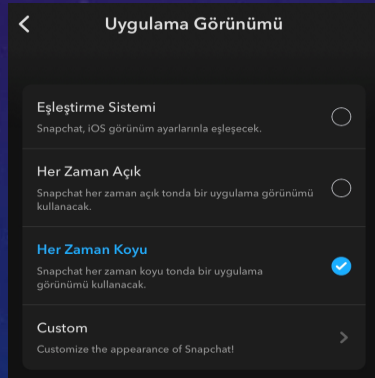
Uygulama Görünümü

Eşleştirme Sistemi
Snapchat, iOS görünüm ayarlarınla eşleşecek.

Her Zaman Açık
Snapchat her zaman açık tonda bir uygulama görünümü kullanacak.

Her Zaman Koyu
Snapchat her zaman koyu tonda bir uygulama görünümü kullanacak.

Custom
Customize the appearance of Snapchat!